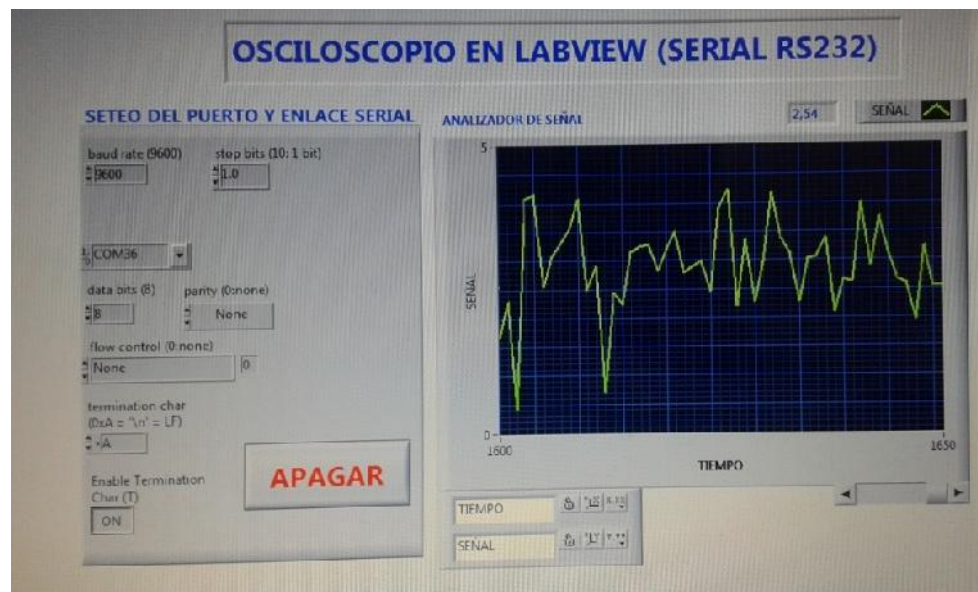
OSCILOSCOPIO EN LABVIEW (SERIAL RS232)

SETEO DEL PUERTO Y ENLACE SERIAL

baud rate (9600)
9600

stop bits (10: 1 bit)
1.0

COM36

data bits (8)
8

parity (0:none)
None

flow control (0:none)
None
0

termination char
(0xA = '\n' = LF)
\A

Enable Termination Char (T)
ON

APAGAR

ANALIZADOR DE SEÑAL

2,54

SEÑAL

5

0

SEÑAL

1600

1650

TIEMPO

TIEMPO

SEÑAL